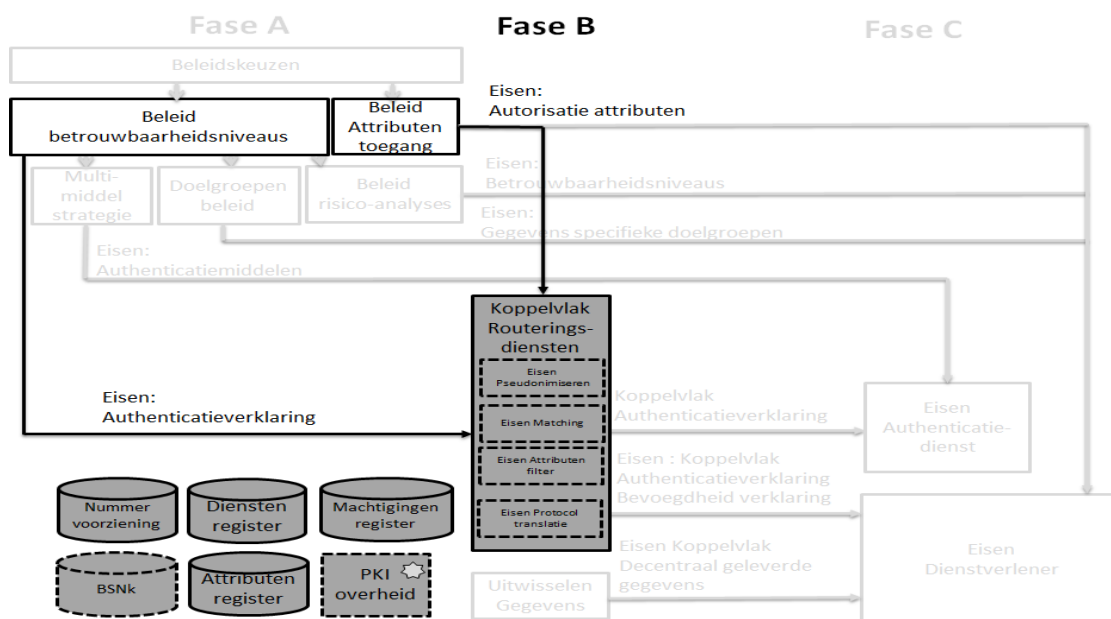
Fase A

Fase B

Fase C

Beleidskeuzen

Beleid betrouwbaarheidsniveaus

Beleid Attributen toegang

Eisen: Autorisatie attributen

Multi-middel strategie

Doelgroepen beleid

Beleid risico-analyses

Eisen: Betrouwbaarheidsniveaus

Eisen: Gegevens specifieke doelgroepen

Eisen: Authenticatiemiddelen

Koppelvlak Routeringsdiensten

Eisen Pseudonimiseren

Eisen Matching

Eisen Attributen filter

Eisen Protocol translatie

Eisen: Authenticatieverklaring

Koppelvlak Authenticatieverklaring

Eisen Authenticatie-dienst

Eisen : Koppelvlak Authenticatieverklaring Bevoegdheid verklaring

Eisen Koppelvlak Decentraal geleverde gegevens

Uitwisselen Gegevens

Eisen Dienstverlener

Nummer voorziening

Diensten register

Machtigingen register

BSNk

Attributen register

PKI overheid